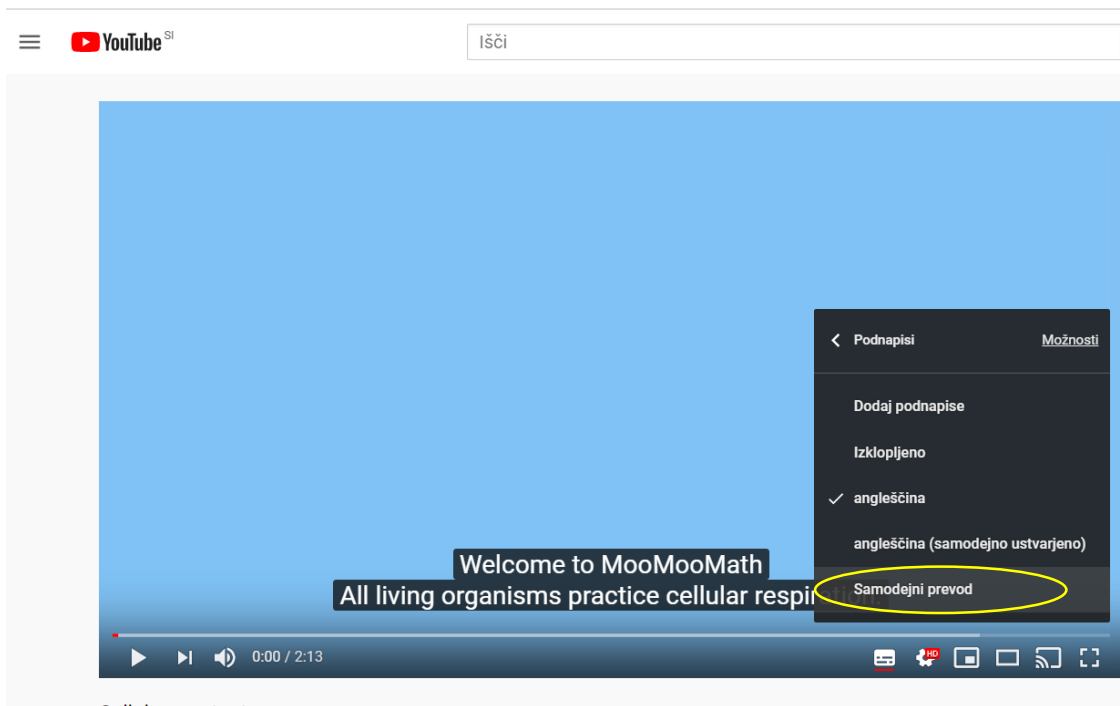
YouTube SI

Išči

Podnapisi Možnosti

Dodaj podnapise

Izklopljeno

angleščina

angleščina (samodejno ustvarjeno)

Samodejni prevod

Welcome to MooMooMath
All living organisms practice cellular respi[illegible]

0:00 / 2:13

HD